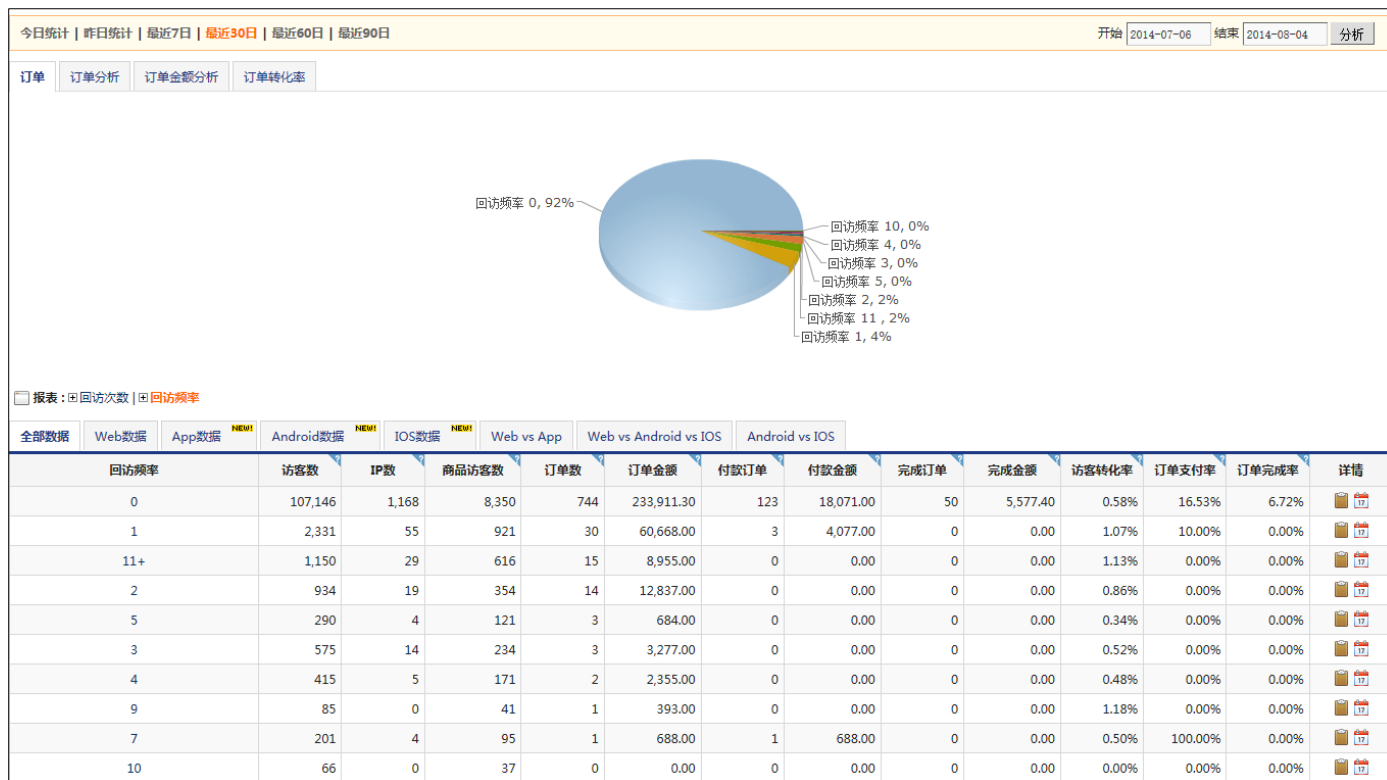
今日统计 | 昨日统计 | 最近7日 | 最近30日 | 最近60日 | 最近90日

开始 2014-07-06 结束 2014-08-04 分析

订单 | 订单分析 | 订单金额分析 | 订单转化率

回访频率 0, 92%
回访频率 10, 0%
回访频率 4, 0%
回访频率 3, 0%
回访频率 5, 0%
回访频率 2, 2%
回访频率 11 , 2%
回访频率 1, 4%

报表 : 回访次数 | 回访频率

全部数据 | Web数据 | App数据 NEW! | Android数据 NEW! | IOS数据 NEW! | Web vs App | Web vs Android vs IOS | Android vs IOS

| 回访频率 | 访客数 | IP数 | 商品访客数 | 订单数 | 订单金额 | 付款订单 | 付款金额 | 完成订单 | 完成金额 | 访客转化率 | 订单支付率 | 订单完成率 | 详情 |
|---|---|---|---|---|---|---|---|---|---|---|---|---|---|
| 0 | 107,146 | 1,168 | 8,350 | 744 | 233,911.30 | 123 | 18,071.00 | 50 | 5,577.40 | 0.58% | 16.53% | 6.72% | |
| 1 | 2,331 | 55 | 921 | 30 | 60,668.00 | 3 | 4,077.00 | 0 | 0.00 | 1.07% | 10.00% | 0.00% | |
| 11+ | 1,150 | 29 | 616 | 15 | 8,955.00 | 0 | 0.00 | 0 | 0.00 | 1.13% | 0.00% | 0.00% | |
| 2 | 934 | 19 | 354 | 14 | 12,837.00 | 0 | 0.00 | 0 | 0.00 | 0.86% | 0.00% | 0.00% | |
| 5 | 290 | 4 | 121 | 3 | 684.00 | 0 | 0.00 | 0 | 0.00 | 0.34% | 0.00% | 0.00% | |
| 3 | 575 | 14 | 234 | 3 | 3,277.00 | 0 | 0.00 | 0 | 0.00 | 0.52% | 0.00% | 0.00% | |
| 4 | 415 | 5 | 171 | 2 | 2,355.00 | 0 | 0.00 | 0 | 0.00 | 0.48% | 0.00% | 0.00% | |
| 9 | 85 | 0 | 41 | 1 | 393.00 | 0 | 0.00 | 0 | 0.00 | 1.18% | 0.00% | 0.00% | |
| 7 | 201 | 4 | 95 | 1 | 688.00 | 1 | 688.00 | 0 | 0.00 | 0.50% | 100.00% | 0.00% | |
| 10 | 66 | 0 | 37 | 0 | 0.00 | 0 | 0.00 | 0 | 0.00 | 0.00% | 0.00% | 0.00% | |